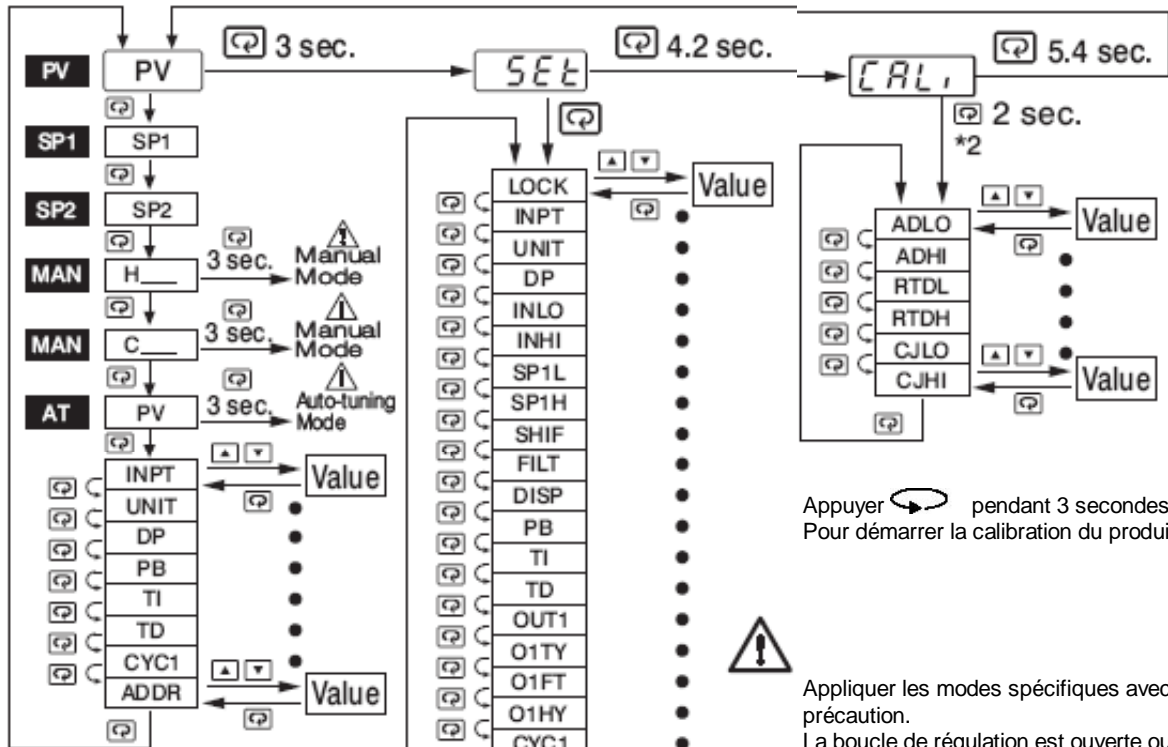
3 sec.

4.2 sec.

5.4 sec.

PV
PV

SET

CALI

2 sec.
*2

SP1
SP1

SP2
SP2

MAN
H___
3 sec.
Manual Mode

MAN
C___
3 sec.
Manual Mode

AT
PV
3 sec.
Auto-tuning Mode

INPT
UNIT
DP
PB
TI
TD
CYC1
ADDR

Value
Value

LOCK
INPT
UNIT
DP
INLO
INHI
SP1L
SP1H
SHIF
FILT
DISP
PB
TI
TD
OUT1
O1TY
O1FT
O1HY
CYC1

Value

ADLO
ADHI
RTDL
RTDH
CJLO
CJHI

Value
Value

Appuyer pendant 3 secondes
Pour démarrer la calibration du produi

Appliquer les modes spécifiques avec précaution.
La boucle de régulation est ouverte ou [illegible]